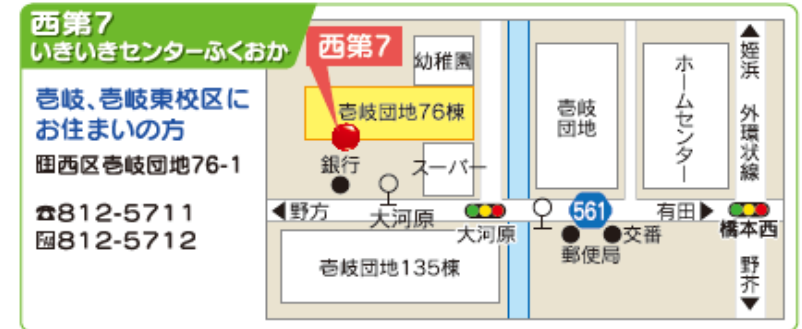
西第7
いきいきセンターふくおか

壱岐、壱岐東校区にお住まいの方

住西区壱岐団地76-1

☎812-5711
FAX812-5712

西第7
幼稚園
壱岐団地76棟
銀行
スーパー
壱岐団地
ホームセンター
姫浜
外環状線
◀野方
大河原
大河原
561
有田▶
橋本西
郵便局
交番
壱岐団地135棟
野芥